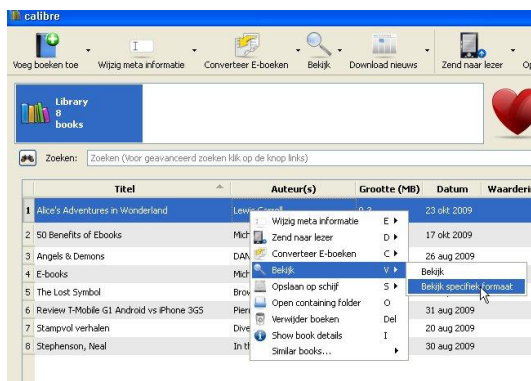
calibre

Voeg boeken toe
Wijzig meta informatie
Converteer E-boeken
Bekijk
Download nieuws
Zend naar lezer
Op

Library
8
books

Zoeken: Zoeken (Voor geavanceerd zoeken klik op de knop links)

| | Titel | Auteur(s) | Grootte (MB) | Datum | Waarderi |
|---|---|---|---|---|---|
| 1 | Alice's Adventures in Wonderland | Lewis Carroll | 0.3 | 23 okt 2009 | |
| 2 | 50 Benefits of Ebooks | Mich | | 17 okt 2009 | |
| 3 | Angels & Demons | DAN | | 26 aug 2009 | |
| 4 | E-books | Mich | | 29 aug 2009 | |
| 5 | The Lost Symbol | Brow | | | |
| 6 | Review T-Mobile G1 Android vs iPhone 3GS | Pierr | | 31 aug 2009 | |
| 7 | Stampvol verhalen | Dive | | 26 aug 2009 | |
| 8 | Stephenson, Neal | In th | | 30 aug 2009 | |

Wijzig meta informatie E
Zend naar lezer D
Converteer E-boeken C
Bekijk V
Opslaan op schijf S
Open containing folder O
Verwijder boeken Del
Show book details I
Similar books...

Bekijk
Bekijk specifiek formaat